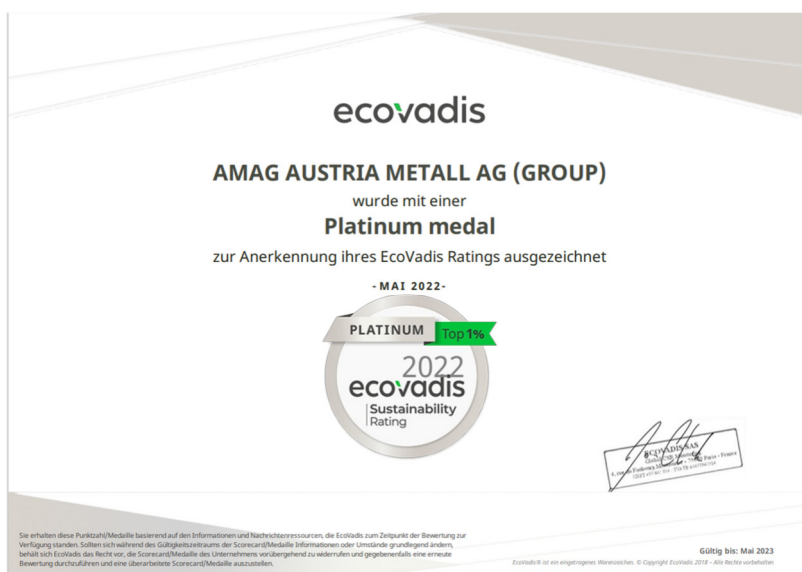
ecovadis

AMAG AUSTRIA METALL AG (GROUP)

wurde mit einer

Platinum medal

zur Anerkennung ihres EcoVadis Ratings ausgezeichnet

- MAI 2022 -

PLATINUM Top 1%

2022
ecovadis
Sustainability Rating

ECOVADIS SAS
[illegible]
4, rue du Faubourg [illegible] Paris - France
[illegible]

Sie erhalten diese Punktzahl/Medaille basierend auf den Informationen und Nachrichtenressourcen, die EcoVadis zum Zeitpunkt der Bewertung zur Verfügung standen. Sollten sich während des Gültigkeitszeitraums der Scorecard/Medaille Informationen oder Umstände grundlegend ändern, behält sich EcoVadis das Recht vor, die Scorecard/Medaille des Unternehmens vorübergehend zu widerrufen und gegebenenfalls eine erneute Bewertung durchzuführen und eine überarbeitete Scorecard/Medaille auszustellen.

Gültig bis: Mai 2023

EcoVadis® ist ein eingetragenes Warenzeichen. © Copyright EcoVadis 2018 – Alle Rechte vorbehalten